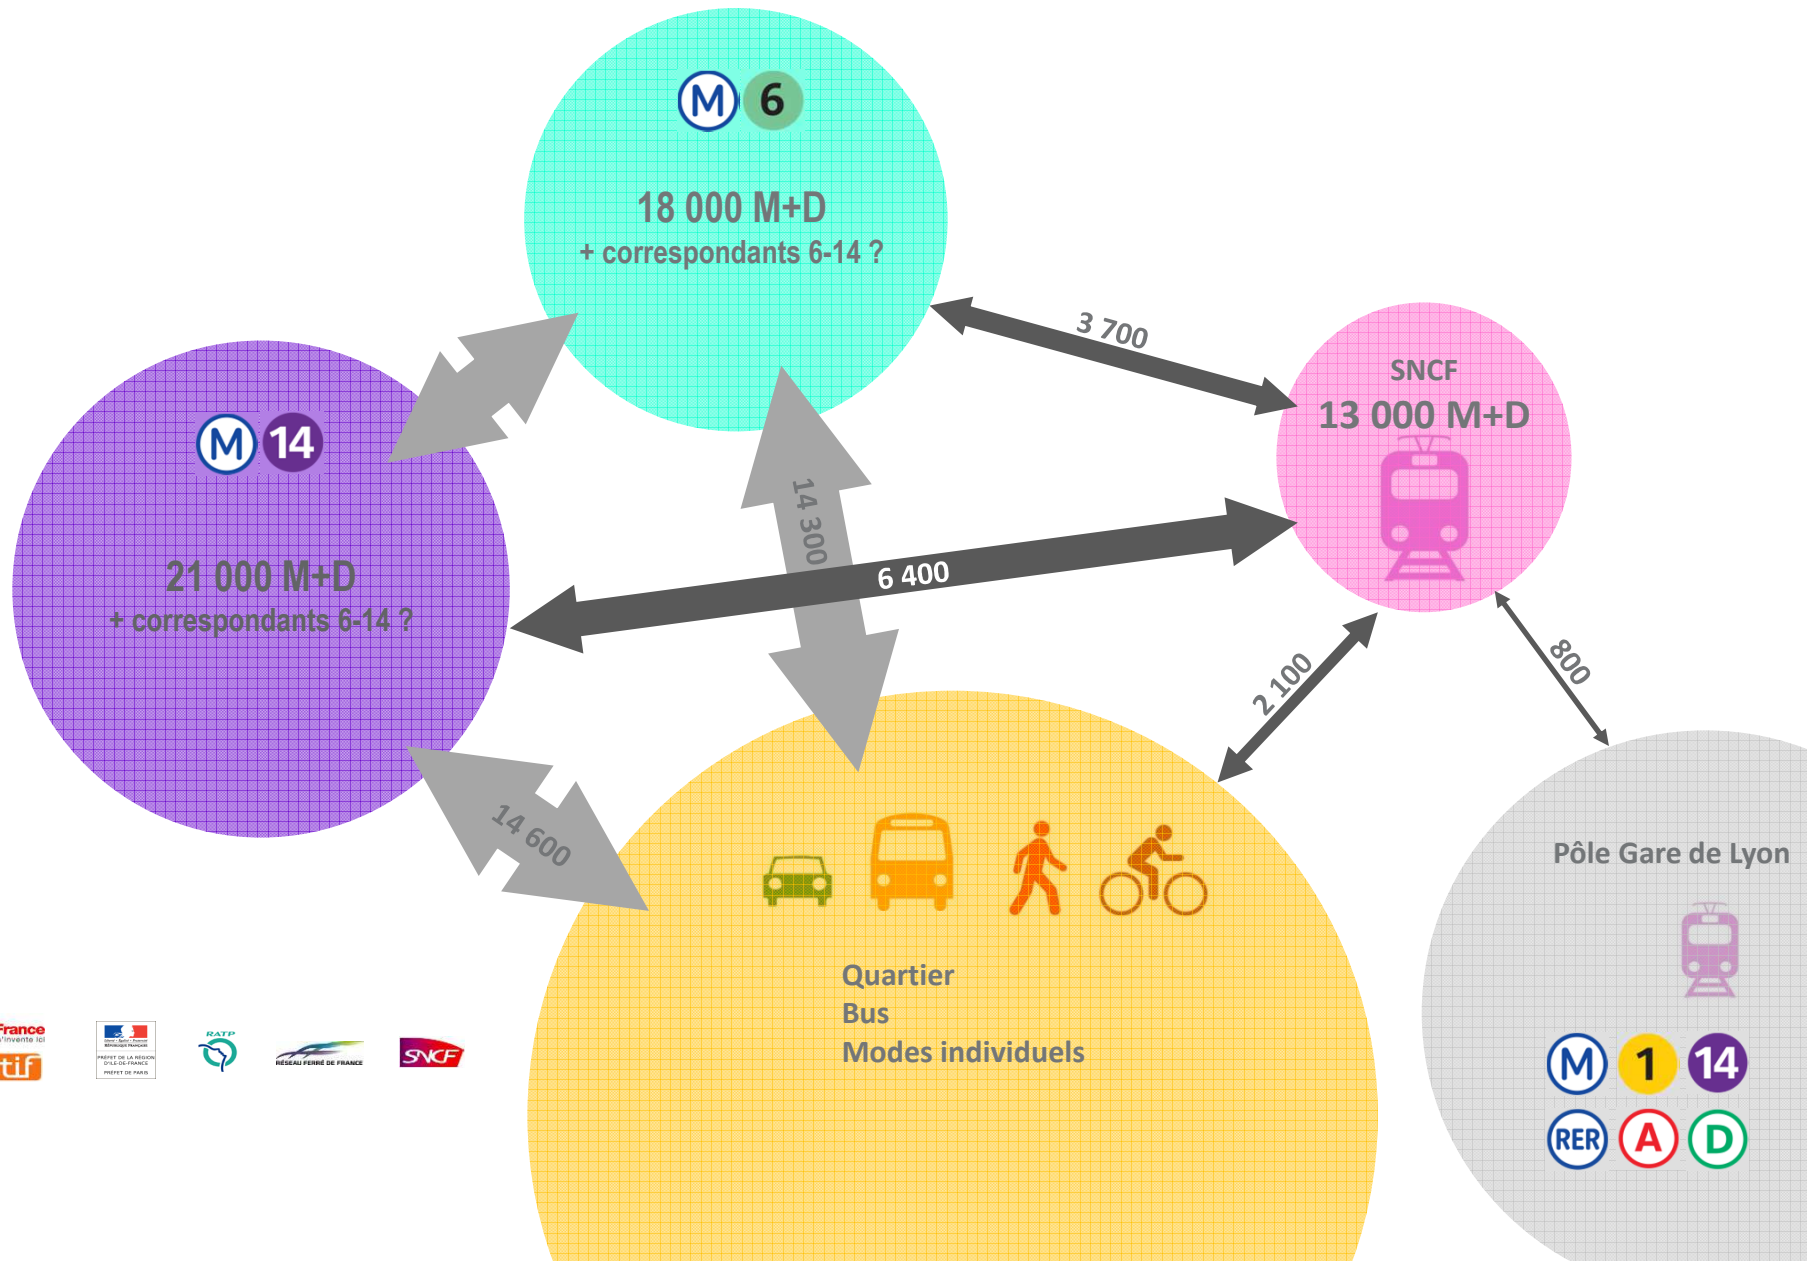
M 6

18 000 M+D
+ correspondants 6-14 ?

3 700

SNCF
13 000 M+D

M 14

21 000 M+D
+ correspondants 6-14 ?

14 300

6 400

2 100

800

14 600

Quartier
Bus
Modes individuels

Pôle Gare de Lyon

M 1 14
RER A D

France
l'invente ici
tif

PRÉFET DE LA RÉGION D'ILE-DE-FRANCE PRÉFET DE PARIS

RATP

RÉSEAU FERRÉ DE FRANCE

SNCF